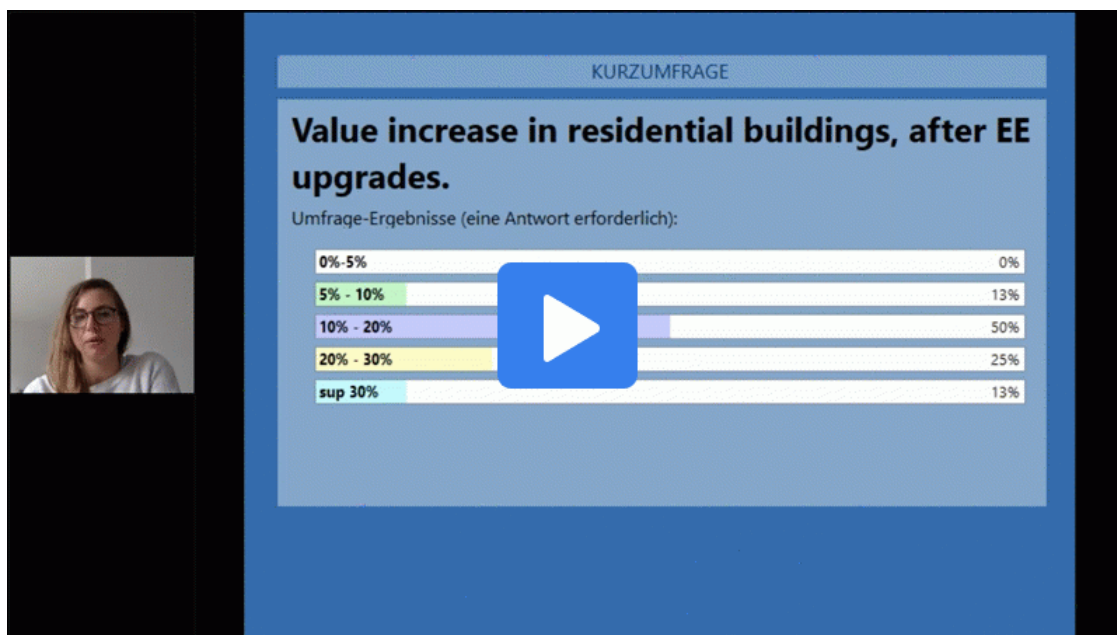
KURZUMFRAGE

Value increase in residential buildings, after EE upgrades.

Umfrage-Ergebnisse (eine Antwort erforderlich):

| | |
|---|---|
| 0%-5% | 0% |
| 5% - 10% | 13% |
| 10% - 20% | 50% |
| 20% - 30% | 25% |
| sup 30% | 13% |